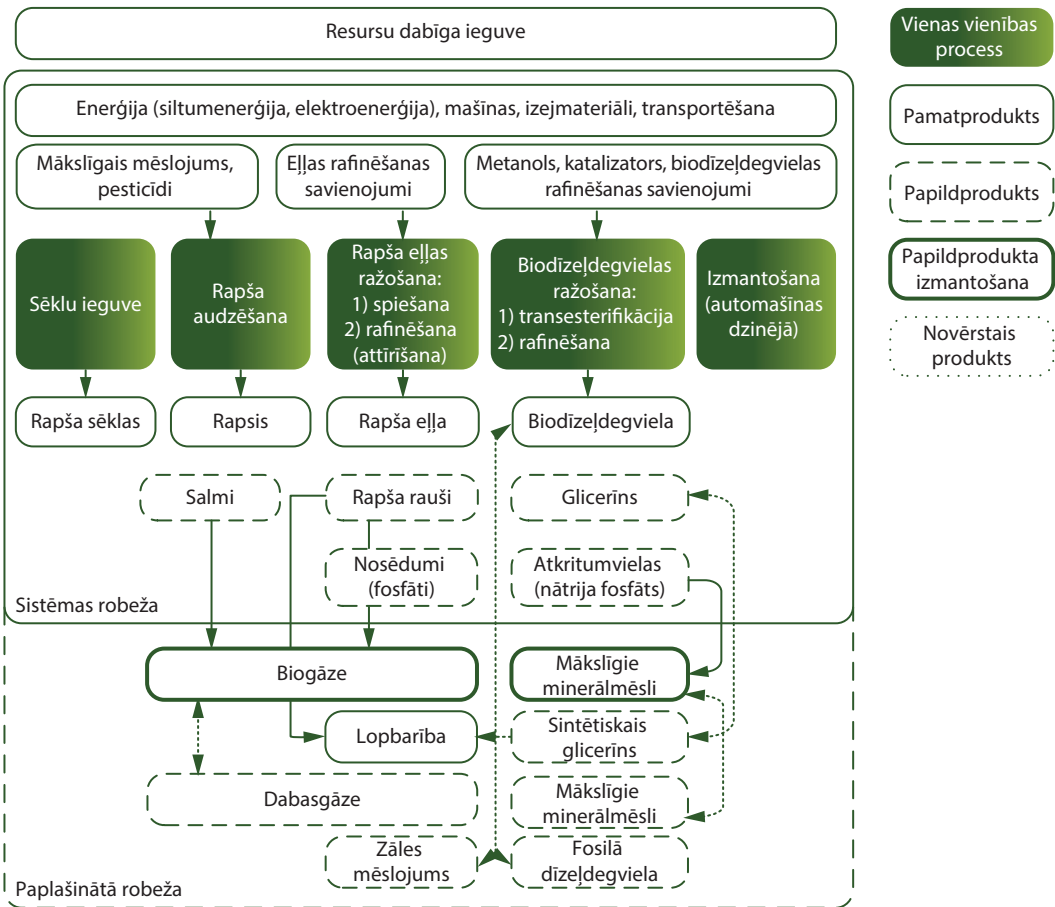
Resursu dabīga ieguve

Vienas vienības process

Pamatprodukts

Papildprodukts

Papildprodukta izmantošana

Novērstais produkts

Enerģija (siltumenerģija, elektroenerģija), mašīnas, izejmateriāli, transportēšana

Mākslīgais mēslojums, pesticīdi

Eļļas rafinēšanas savienojumi

Metanols, katalizators, biodīzeļdegvielas rafinēšanas savienojumi

Sēklu ieguve

Rapša audzēšana

Rapša eļļas ražošana:
1) spiešana
2) rafinēšana (attīrīšana)

Biodīzeļdegvielas ražošana:
1) transesterifikācija
2) rafinēšana

Izmantošana (automašīnas dzinējā)

Rapša sēklas

Rapsis

Rapša eļļa

Biodīzeļdegviela

Salmi

Rapša rauši

Glicerīns

Nosēdumi (fosfāti)

Atkritumvielas (nātrija fosfāts)

Sistēmas robeža

Biogāze

Mākslīgie minerālmēsli

Lopbarība

Sintētiskais glicerīns

Dabasgāze

Mākslīgie minerālmēsli

Zāles mēslojums

Fosilā dīzeļdegviela

Paplašinātā robeža